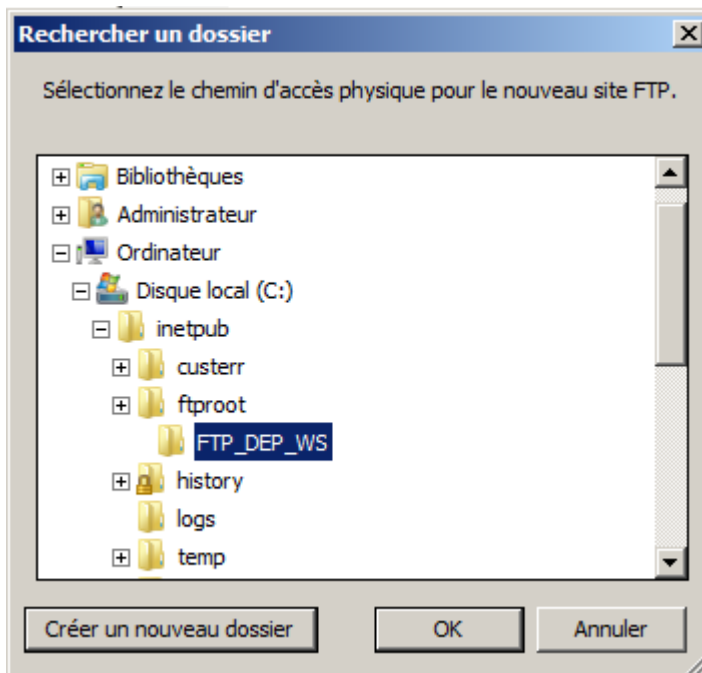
Rechercher un dossier

Sélectionnez le chemin d'accès physique pour le nouveau site FTP.

Bibliothèques
Administrateur
Ordinateur
Disque local (C:)
inetpub
custerr
ftproot
FTP_DEP_WS
history
logs
temp

Créer un nouveau dossier
OK
Annuler